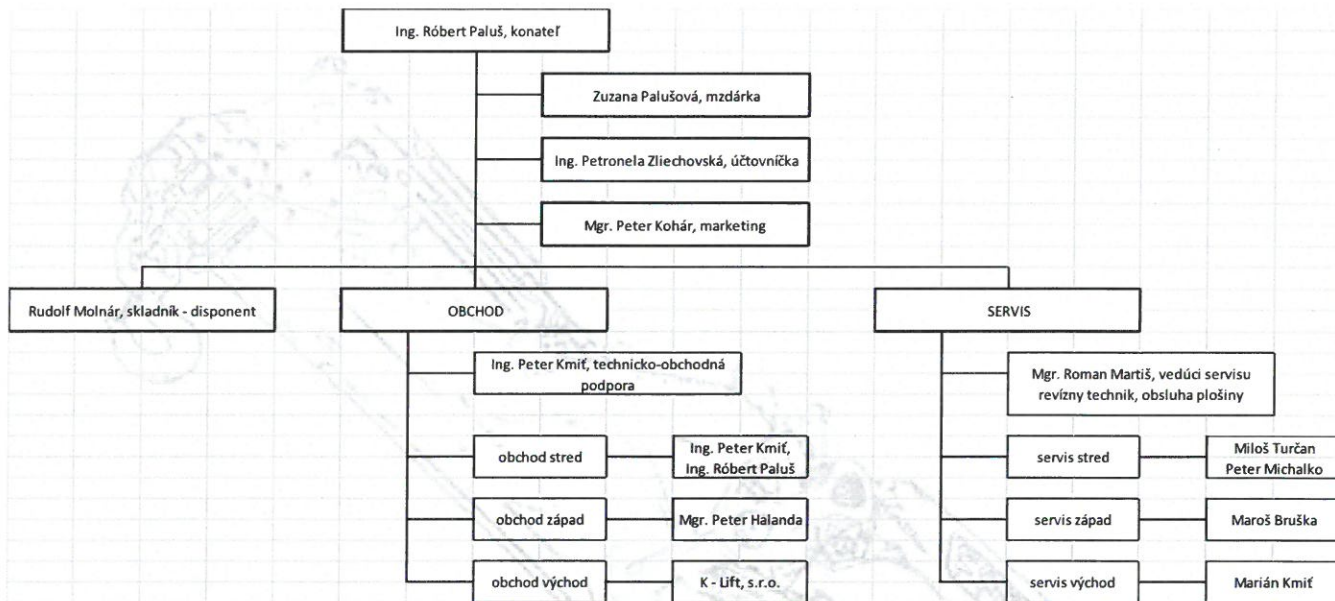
Ing. Róbert Paluš, konateľ

Zuzana Palušová, mzdárka

Ing. Petronela Zliechovská, účtovníčka

Mgr. Peter Kohár, marketing

Rudolf Molnár, skladník - disponent

OBCHOD

SERVIS

Ing. Peter Kmiť, technicko-obchodná podpora

obchod stred

Ing. Peter Kmiť, Ing. Róbert Paluš

obchod západ

Mgr. Peter Halanda

obchod východ

K - Lift, s.r.o.

Mgr. Roman Martiš, vedúci servisu revízny technik, obsluha plošiny

servis stred

Miloš Turčan Peter Michalko

servis západ

Maroš Bruška

servis východ

Marián Kmiť